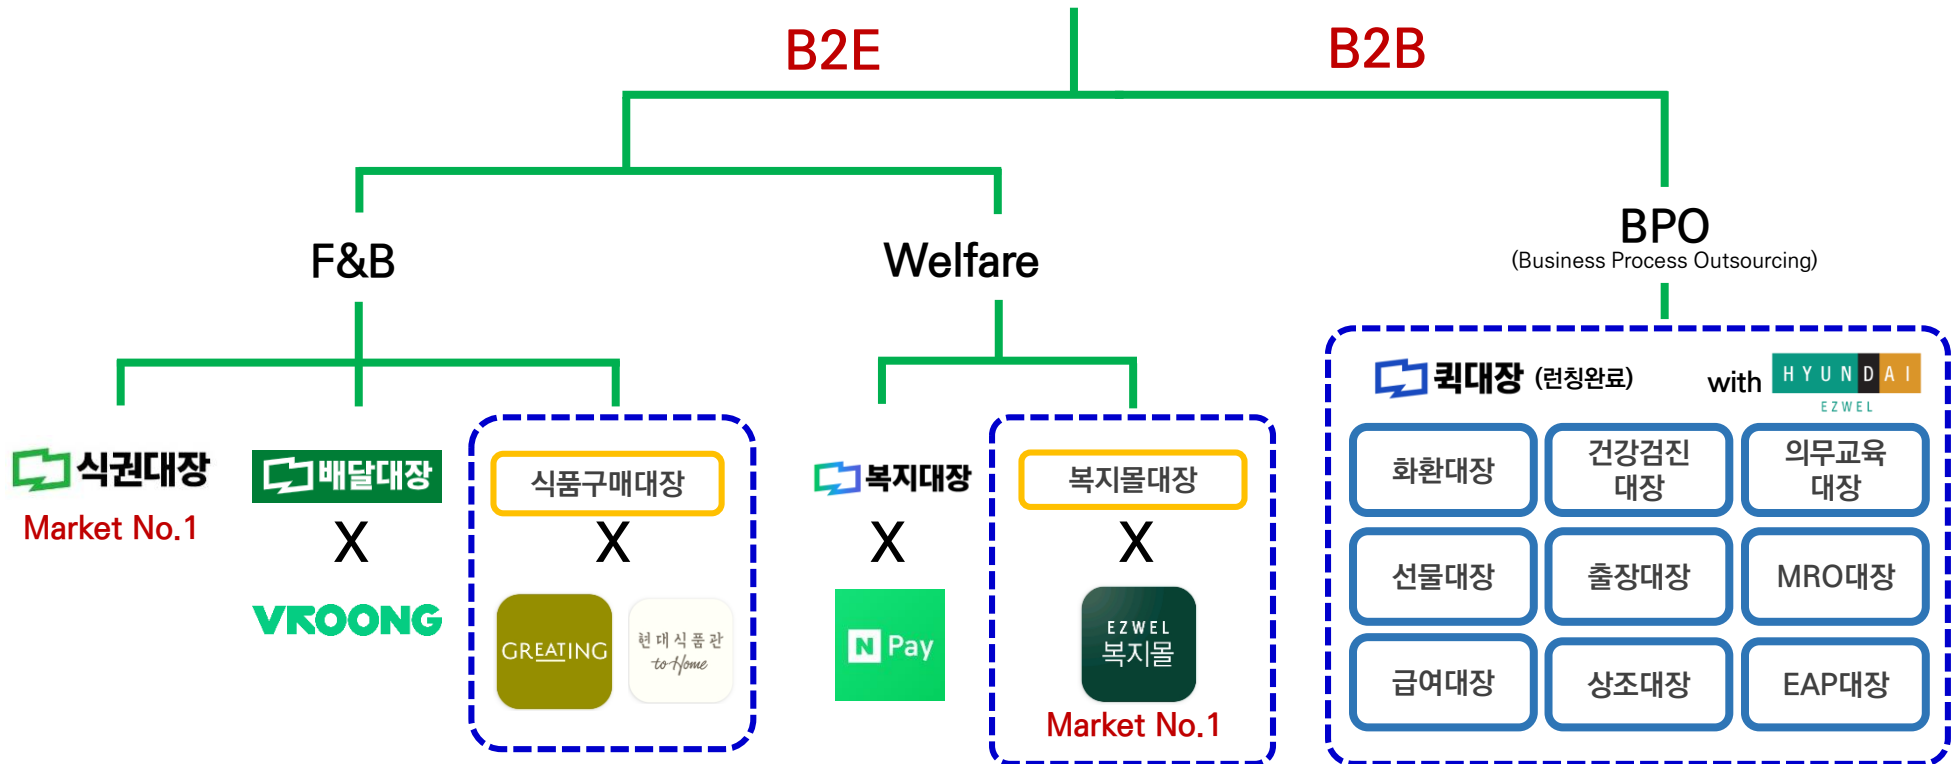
B2E

B2B

F&B

Welfare

BPO
(Business Process Outsourcing)

식권대장
Market No.1

배달대장
X
VROONG

식품구매대장
X
GREATING
현대식품관 to Home

복지대장
X
N Pay

복지몰대장
X
EZWEL 복지몰
Market No.1

퀵대장 (런칭완료) with HYUNDAI EZWEL

| 화환대장 | 건강검진 대장 | 의무교육 대장 |
|---|---|---|
| 선물대장 | 출장대장 | MRO대장 |
| 급여대장 | 상조대장 | EAP대장 |